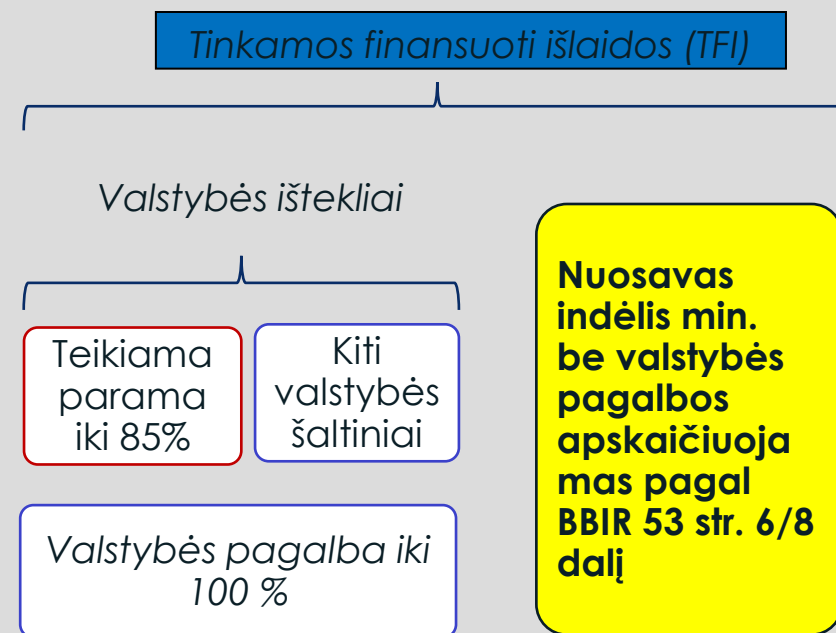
Tinkamos finansuoti išlaidos (TFI)

Valstybės ištekliai

Teikiama parama iki 85%

Kiti valstybės šaltiniai

Valstybės pagalba iki 100 %

Nuosavas indėlis min. be valstybės pagalbos apskaičiuojamas pagal BBIR 53 str. 6/8 dalį